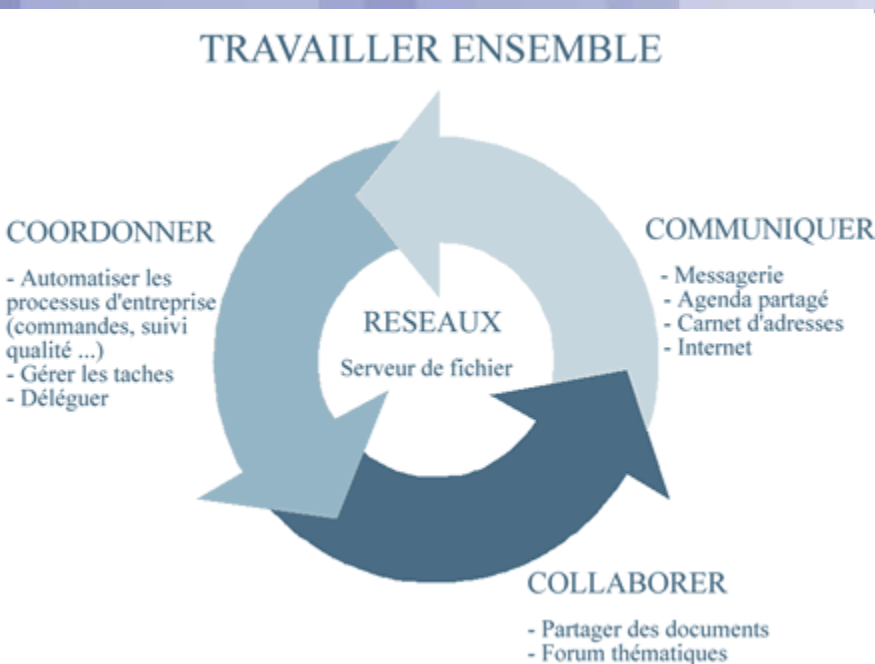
TRAVAILLER ENSEMBLE

COORDONNER

- Automatiser les processus d'entreprise (commandes, suivi qualité ...)
- Gérer les taches
- Déléguer

RESEAUX

Serveur de fichier

COMMUNIQUER

- Messagerie
- Agenda partagé
- Carnet d'adresses
- Internet

COLLABORER

- Partager des documents
- Forum thématiques